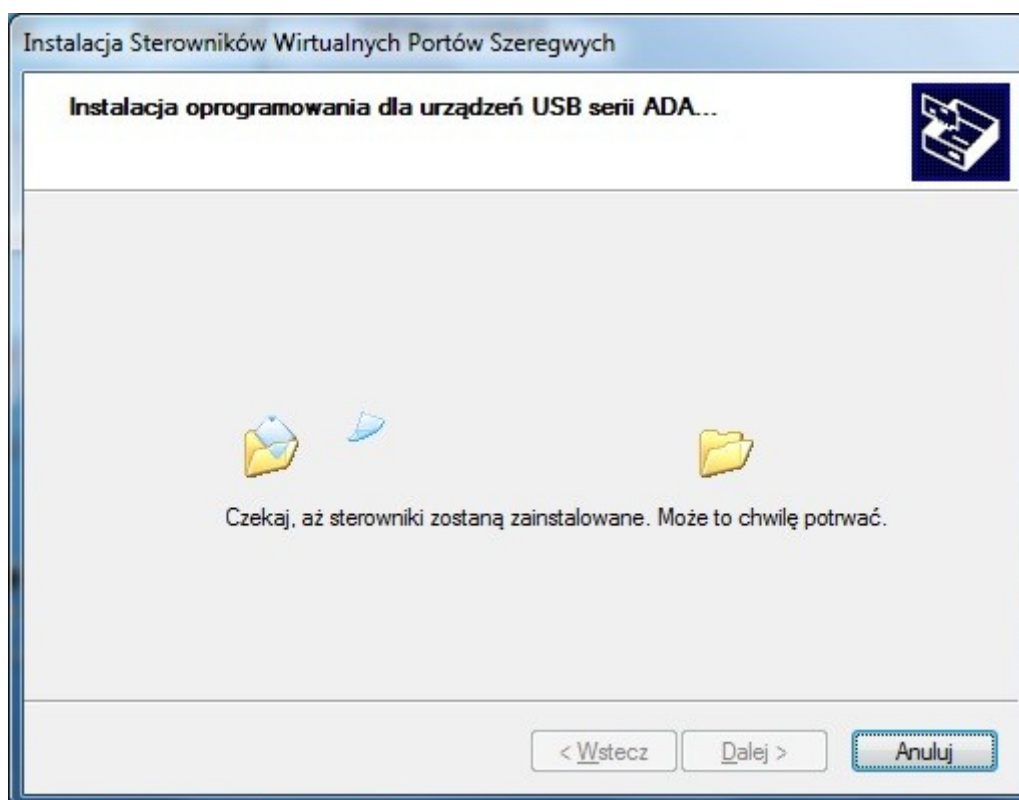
Instalacja Sterowników Wirtualnych Portów Szeregwych

Instalacja oprogramowania dla urządzeń USB serii ADA...

Czekaj, aż sterowniki zostaną zainstalowane. Może to chwilę potrwać.

< Wstecz

Dalej >

Anuluj